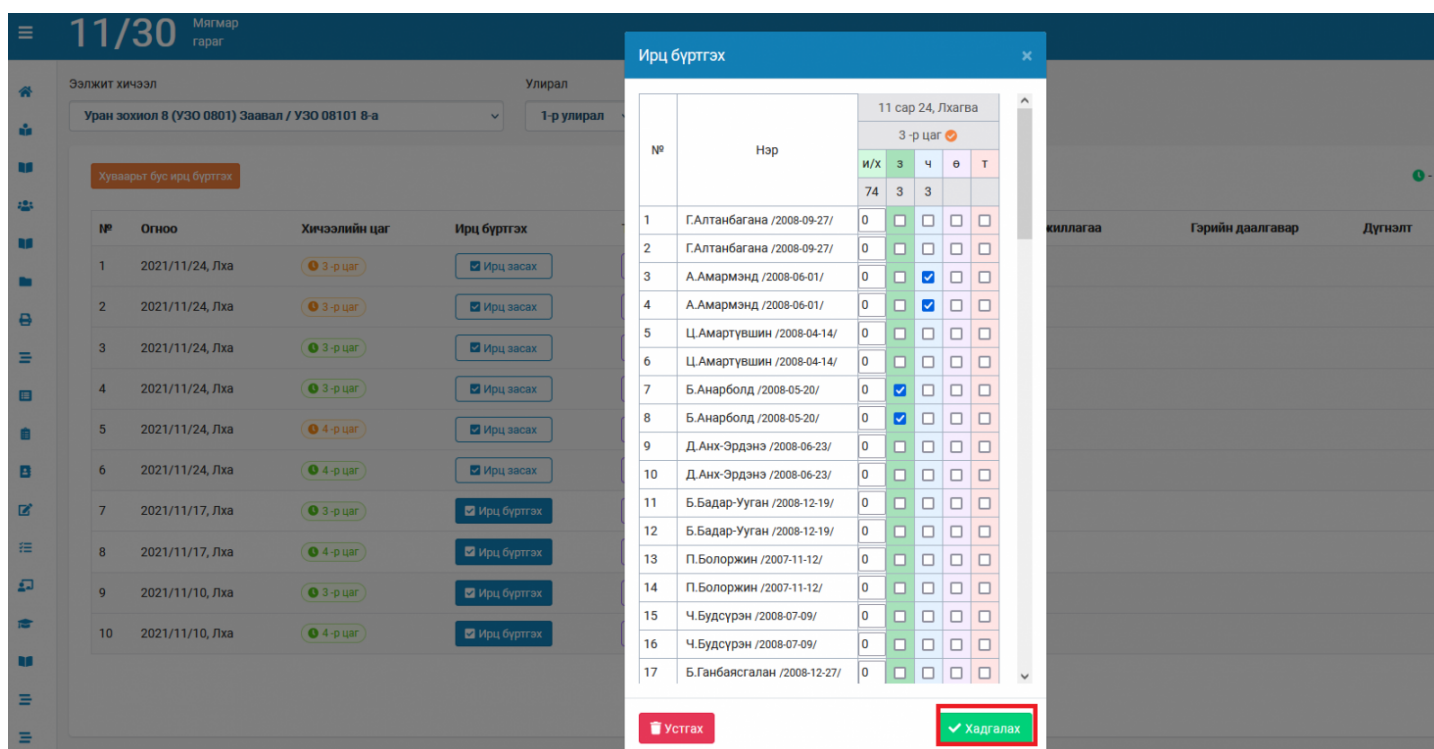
11/30 Мягмар гараг

Ээлжит хичээл
Уран зохиол 8 (УЗО 0801) Заавал / УЗО 08101 8-а

Улирал
1-р улирал

Хуваарьт бус ирц бүртгэх

| № | Огноо | Хичээлийн цаг | Ирц бүртгэх |
|---|---|---|---|
| 1 | 2021/11/24, Лха | 3-р цаг | Ирц засах |
| 2 | 2021/11/24, Лха | 3-р цаг | Ирц засах |
| 3 | 2021/11/24, Лха | 3-р цаг | Ирц засах |
| 4 | 2021/11/24, Лха | 3-р цаг | Ирц засах |
| 5 | 2021/11/24, Лха | 4-р цаг | Ирц засах |
| 6 | 2021/11/24, Лха | 4-р цаг | Ирц засах |
| 7 | 2021/11/17, Лха | 3-р цаг | Ирц бүртгэх |
| 8 | 2021/11/17, Лха | 4-р цаг | Ирц бүртгэх |
| 9 | 2021/11/10, Лха | 3-р цаг | Ирц бүртгэх |
| 10 | 2021/11/10, Лха | 4-р цаг | Ирц бүртгэх |

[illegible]иллагаа Гэрийн даалгавар Дүгнэлт

Ирц бүртгэх ×

11 сар 24, Лхагва
3-р цаг

| № | Нэр | и/х | з | ч | ө | т |
|---|---|---|---|---|---|---|
| | | 74 | 3 | 3 | | |
| 1 | Г.Алтанбагана /2008-09-27/ | 0 | | | | |
| 2 | Г.Алтанбагана /2008-09-27/ | 0 | | | | |
| 3 | А.Амармэнд /2008-06-01/ | 0 | | ✓ | | |
| 4 | А.Амармэнд /2008-06-01/ | 0 | | ✓ | | |
| 5 | Ц.Амартүвшин /2008-04-14/ | 0 | | | | |
| 6 | Ц.Амартүвшин /2008-04-14/ | 0 | | | | |
| 7 | Б.Анарболд /2008-05-20/ | 0 | ✓ | | | |
| 8 | Б.Анарболд /2008-05-20/ | 0 | ✓ | | | |
| 9 | Д.Анх-Эрдэнэ /2008-06-23/ | 0 | | | | |
| 10 | Д.Анх-Эрдэнэ /2008-06-23/ | 0 | | | | |
| 11 | Б.Бадар-Ууган /2008-12-19/ | 0 | | | | |
| 12 | Б.Бадар-Ууган /2008-12-19/ | 0 | | | | |
| 13 | П.Болоржин /2007-11-12/ | 0 | | | | |
| 14 | П.Болоржин /2007-11-12/ | 0 | | | | |
| 15 | Ч.Будсүрэн /2008-07-09/ | 0 | | | | |
| 16 | Ч.Будсүрэн /2008-07-09/ | 0 | | | | |
| 17 | Б.Ганбаясгалан /2008-12-27/ | 0 | | | | |

Устгах
Хадгалах